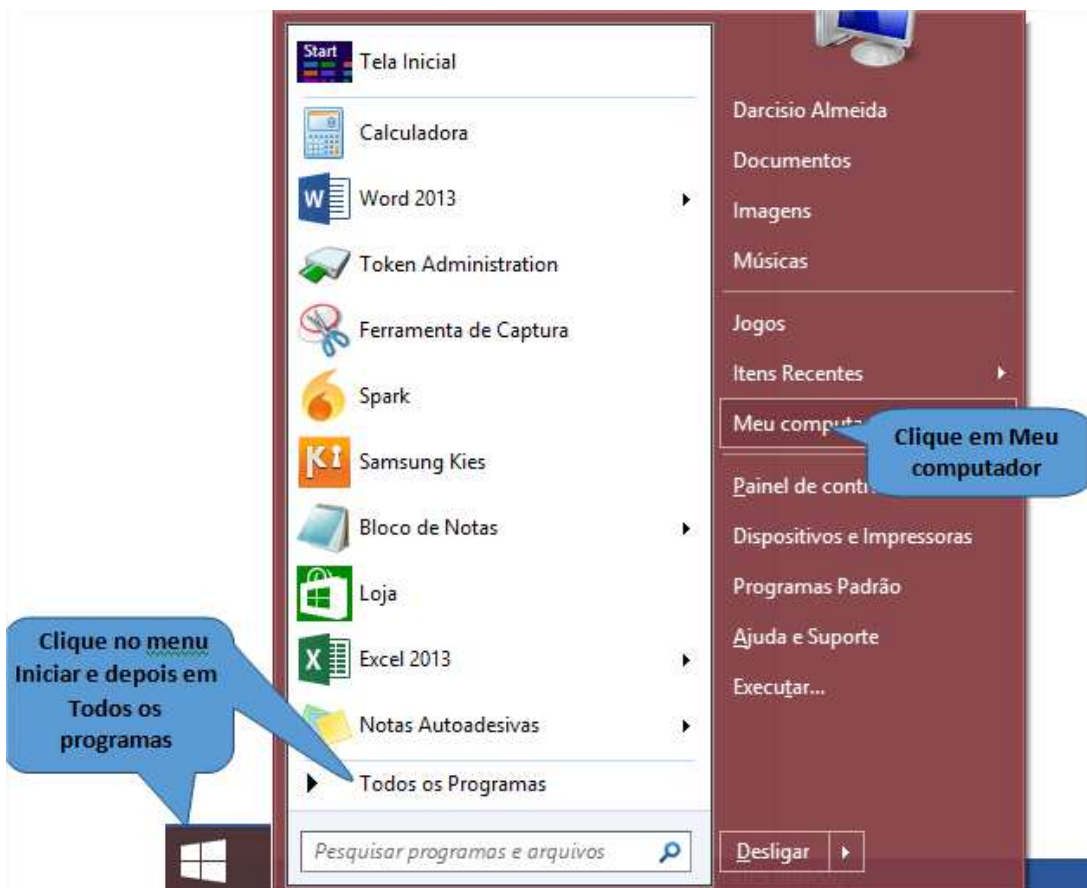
Start

Tela Inicial

Calculadora

Word 2013

Token Administration

Ferramenta de Captura

Spark

Samsung Kies

Bloco de Notas

Loja

Excel 2013

Notas Autoadesivas

Todos os Programas

Pesquisar programas e arquivos

Darcisio Almeida

Documentos

Imagens

Músicas

Jogos

Itens Recentes

Meu comput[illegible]

Painel de contr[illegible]

Dispositivos e Impressoras

Programas Padrão

Ajuda e Suporte

Executar...

Desligar

Clique em Meu computador

Clique no menu Iniciar e depois em Todos os programas